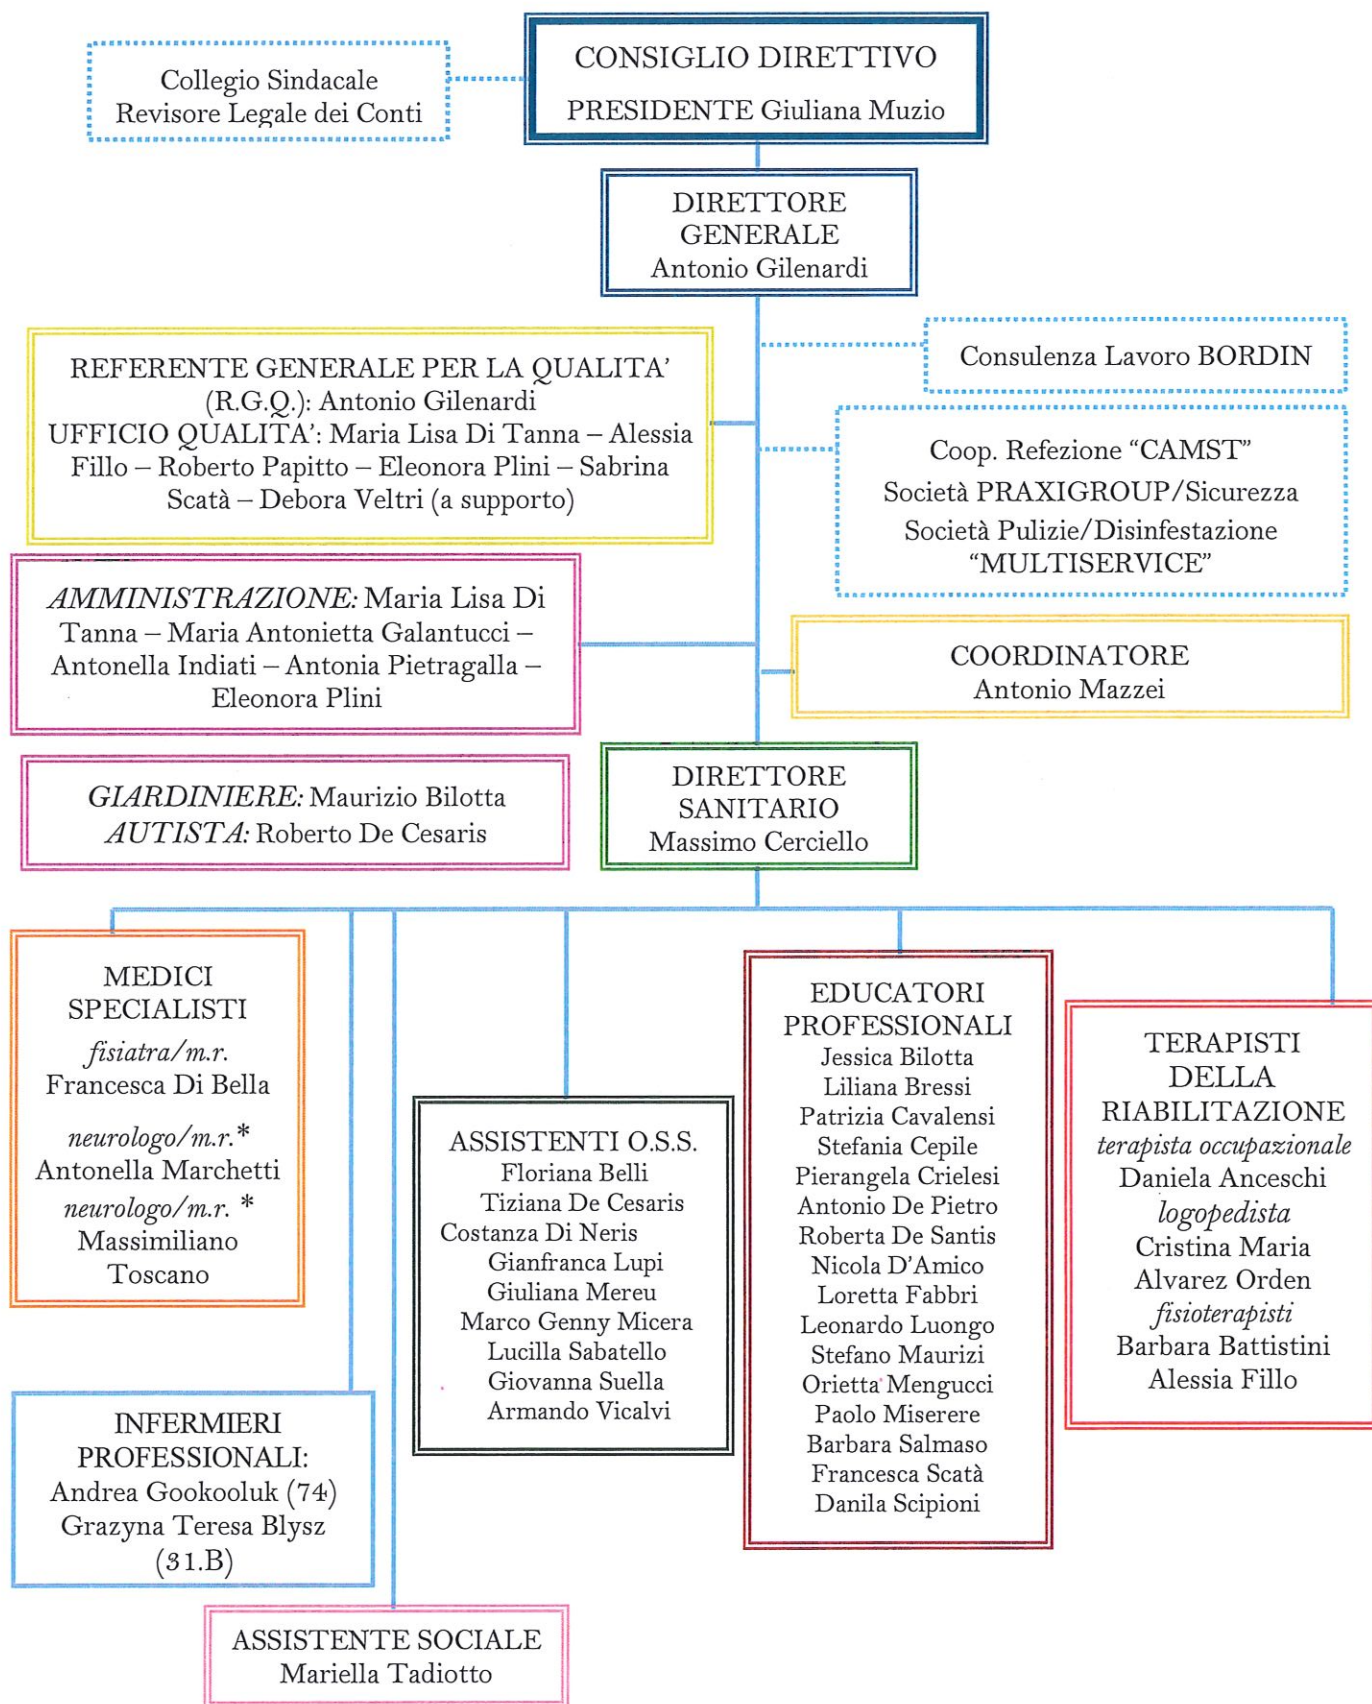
Collegio Sindacale
Revisore Legale dei Conti

CONSIGLIO DIRETTIVO
PRESIDENTE Giuliana Muzio

DIRETTORE GENERALE
Antonio Gilenardi

REFERENTE GENERALE PER LA QUALITA' (R.G.Q.): Antonio Gilenardi
UFFICIO QUALITA': Maria Lisa Di Tanna – Alessia Fillo – Roberto Papitto – Eleonora Plini – Sabrina Scatà – Debora Veltri (a supporto)

Consulenza Lavoro BORDIN

Coop. Refezione "CAMST"
Società PRAXIGROUP/Sicurezza
Società Pulizie/Disinfestazione "MULTISERVICE"

*AMMINISTRAZIONE:* Maria Lisa Di Tanna – Maria Antonietta Galantucci – Antonella Indiati – Antonia Pietragalla – Eleonora Plini

COORDINATORE
Antonio Mazzei

*GIARDINIERE:* Maurizio Bilotta
*AUTISTA:* Roberto De Cesaris

DIRETTORE SANITARIO
Massimo Cerciello

MEDICI SPECIALISTI
*fisiatra/m.r.*
Francesca Di Bella
*neurologo/m.r.**
Antonella Marchetti
*neurologo/m.r.* *
Massimiliano Toscano

ASSISTENTI O.S.S.
Floriana Belli
Tiziana De Cesaris
Costanza Di Neris
Gianfranca Lupi
Giuliana Mereu
Marco Genny Micera
Lucilla Sabatello
Giovanna Suella
Armando Vicalvi

EDUCATORI PROFESSIONALI
Jessica Bilotta
Liliana Bressi
Patrizia Cavalensi
Stefania Cepile
Pierangela Crielesi
Antonio De Pietro
Roberta De Santis
Nicola D'Amico
Loretta Fabbri
Leonardo Luongo
Stefano Maurizi
Orietta Mengucci
Paolo Miserere
Barbara Salmaso
Francesca Scatà
Danila Scipioni

TERAPISTI DELLA RIABILITAZIONE
*terapista occupazionale*
Daniela Anceschi
*logopedista*
Cristina Maria Alvarez Orden
*fisioterapisti*
Barbara Battistini
Alessia Fillo

INFERMIERI PROFESSIONALI:
Andrea Gookooluk (74)
Grazyna Teresa Blysz (31.B)

ASSISTENTE SOCIALE
Mariella Tadiotto